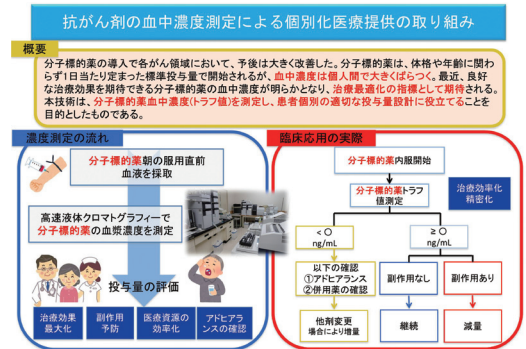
抗がん剤の血中濃度測定による個別化医療提供の取り組み

概要

分子標的薬の導入で各がん領域において、予後は大きく改善した。分子標的薬は、体格や年齢に関わらず1日当たり定まった標準投与量で開始されるが、血中濃度は個人間で大きくばらつく。最近、良好な治療効果を期待できる分子標的薬の血中濃度が明らかとなり、治療最適化の指標として期待される。本技術は、分子標的薬血中濃度(トラフ値)を測定し、患者個別の適切な投与量設計に役立てることを目的としたものである。

濃度測定の流れ

分子標的薬朝の服用直前血液を採取

高速液体クロマトグラフィーで分子標的薬の血漿濃度を測定

投与量の評価

治療効果最大化

副作用予防

医療資源の効率化

アドヒアランスの確認

臨床応用の実際

分子標的薬内服開始

分子標的薬トラフ値測定

治療効率化精密化

< ○ ng/mL

≧ ○ ng/mL

以下の確認
①アドヒアランス
②併用薬の確認

副作用なし

副作用あり

他剤変更場合により増量

継続

減量